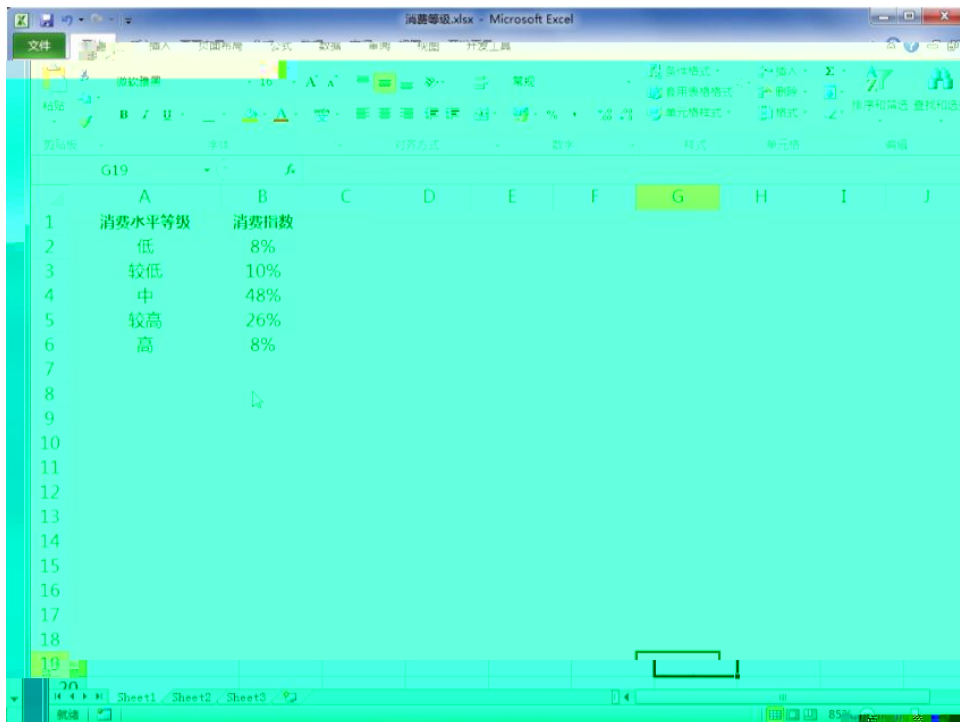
消费等级.xlsx - Microsoft Excel

文件 开始 插入 页面布局 公式 数据 审阅 视图 开发工具

微软雅黑 10 A A 常规

粘贴 B I U

条件格式 套用表格格式 单元格样式

插入 删除 格式

排序和筛选 查找和选择

剪贴板 字体 对齐方式 数字 样式 单元格 编辑

G19 fx

| | A | B | C | D | E | F | G | H | I | J |
|---|---|---|---|---|---|---|---|---|---|---|
| 1 | 消费水平等级 | 消费指数 | | | | | | | | |
| 2 | 低 | 8% | | | | | | | | |
| 3 | 较低 | 10% | | | | | | | | |
| 4 | 中 | 48% | | | | | | | | |
| 5 | 较高 | 26% | | | | | | | | |
| 6 | 高 | 8% | | | | | | | | |
| 7 | | | | | | | | | | |
| 8 | | | | | | | | | | |
| 9 | | | | | | | | | | |
| 10 | | | | | | | | | | |
| 11 | | | | | | | | | | |
| 12 | | | | | | | | | | |
| 13 | | | | | | | | | | |
| 14 | | | | | | | | | | |
| 15 | | | | | | | | | | |
| 16 | | | | | | | | | | |
| 17 | | | | | | | | | | |
| 18 | | | | | | | | | | |
| 19 | | | | | | | | | | |
| 20 | | | | | | | | | | |

Sheet1 Sheet2 Sheet3

就绪 85%